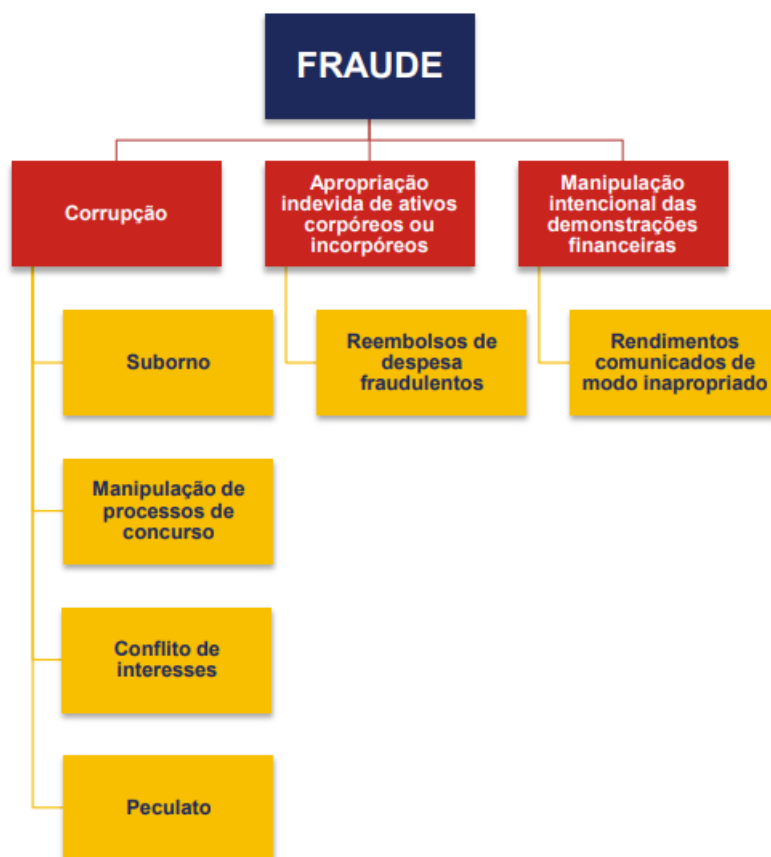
FRAUDE

Corrupção

Apropriação indevida de ativos corpóreos ou incorpóreos

Manipulação intencional das demonstrações financeiras

Suborno

Manipulação de processos de concurso

Conflito de interesses

Peculato

Reembolsos de despesa fraudulentos

Rendimentos comunicados de modo inapropriado